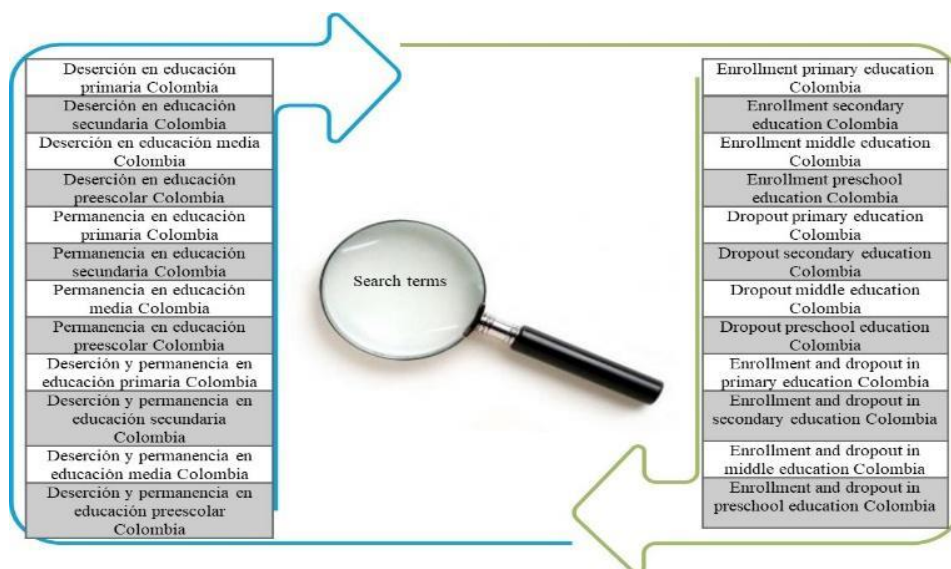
Deserción en educación primaria Colombia
Deserción en educación secundaria Colombia
Deserción en educación media Colombia
Deserción en educación preescolar Colombia
Permanencia en educación primaria Colombia
Permanencia en educación secundaria Colombia
Permanencia en educación media Colombia
Permanencia en educación preescolar Colombia
Deserción y permanencia en educación primaria Colombia
Deserción y permanencia en educación secundaria Colombia
Deserción y permanencia en educación media Colombia
Deserción y permanencia en educación preescolar Colombia

Search terms

Enrollment primary education Colombia
Enrollment secondary education Colombia
Enrollment middle education Colombia
Enrollment preschool education Colombia
Dropout primary education Colombia
Dropout secondary education Colombia
Dropout middle education Colombia
Dropout preschool education Colombia
Enrollment and dropout in primary education Colombia
Enrollment and dropout in secondary education Colombia
Enrollment and dropout in middle education Colombia
Enrollment and dropout in preschool education Colombia